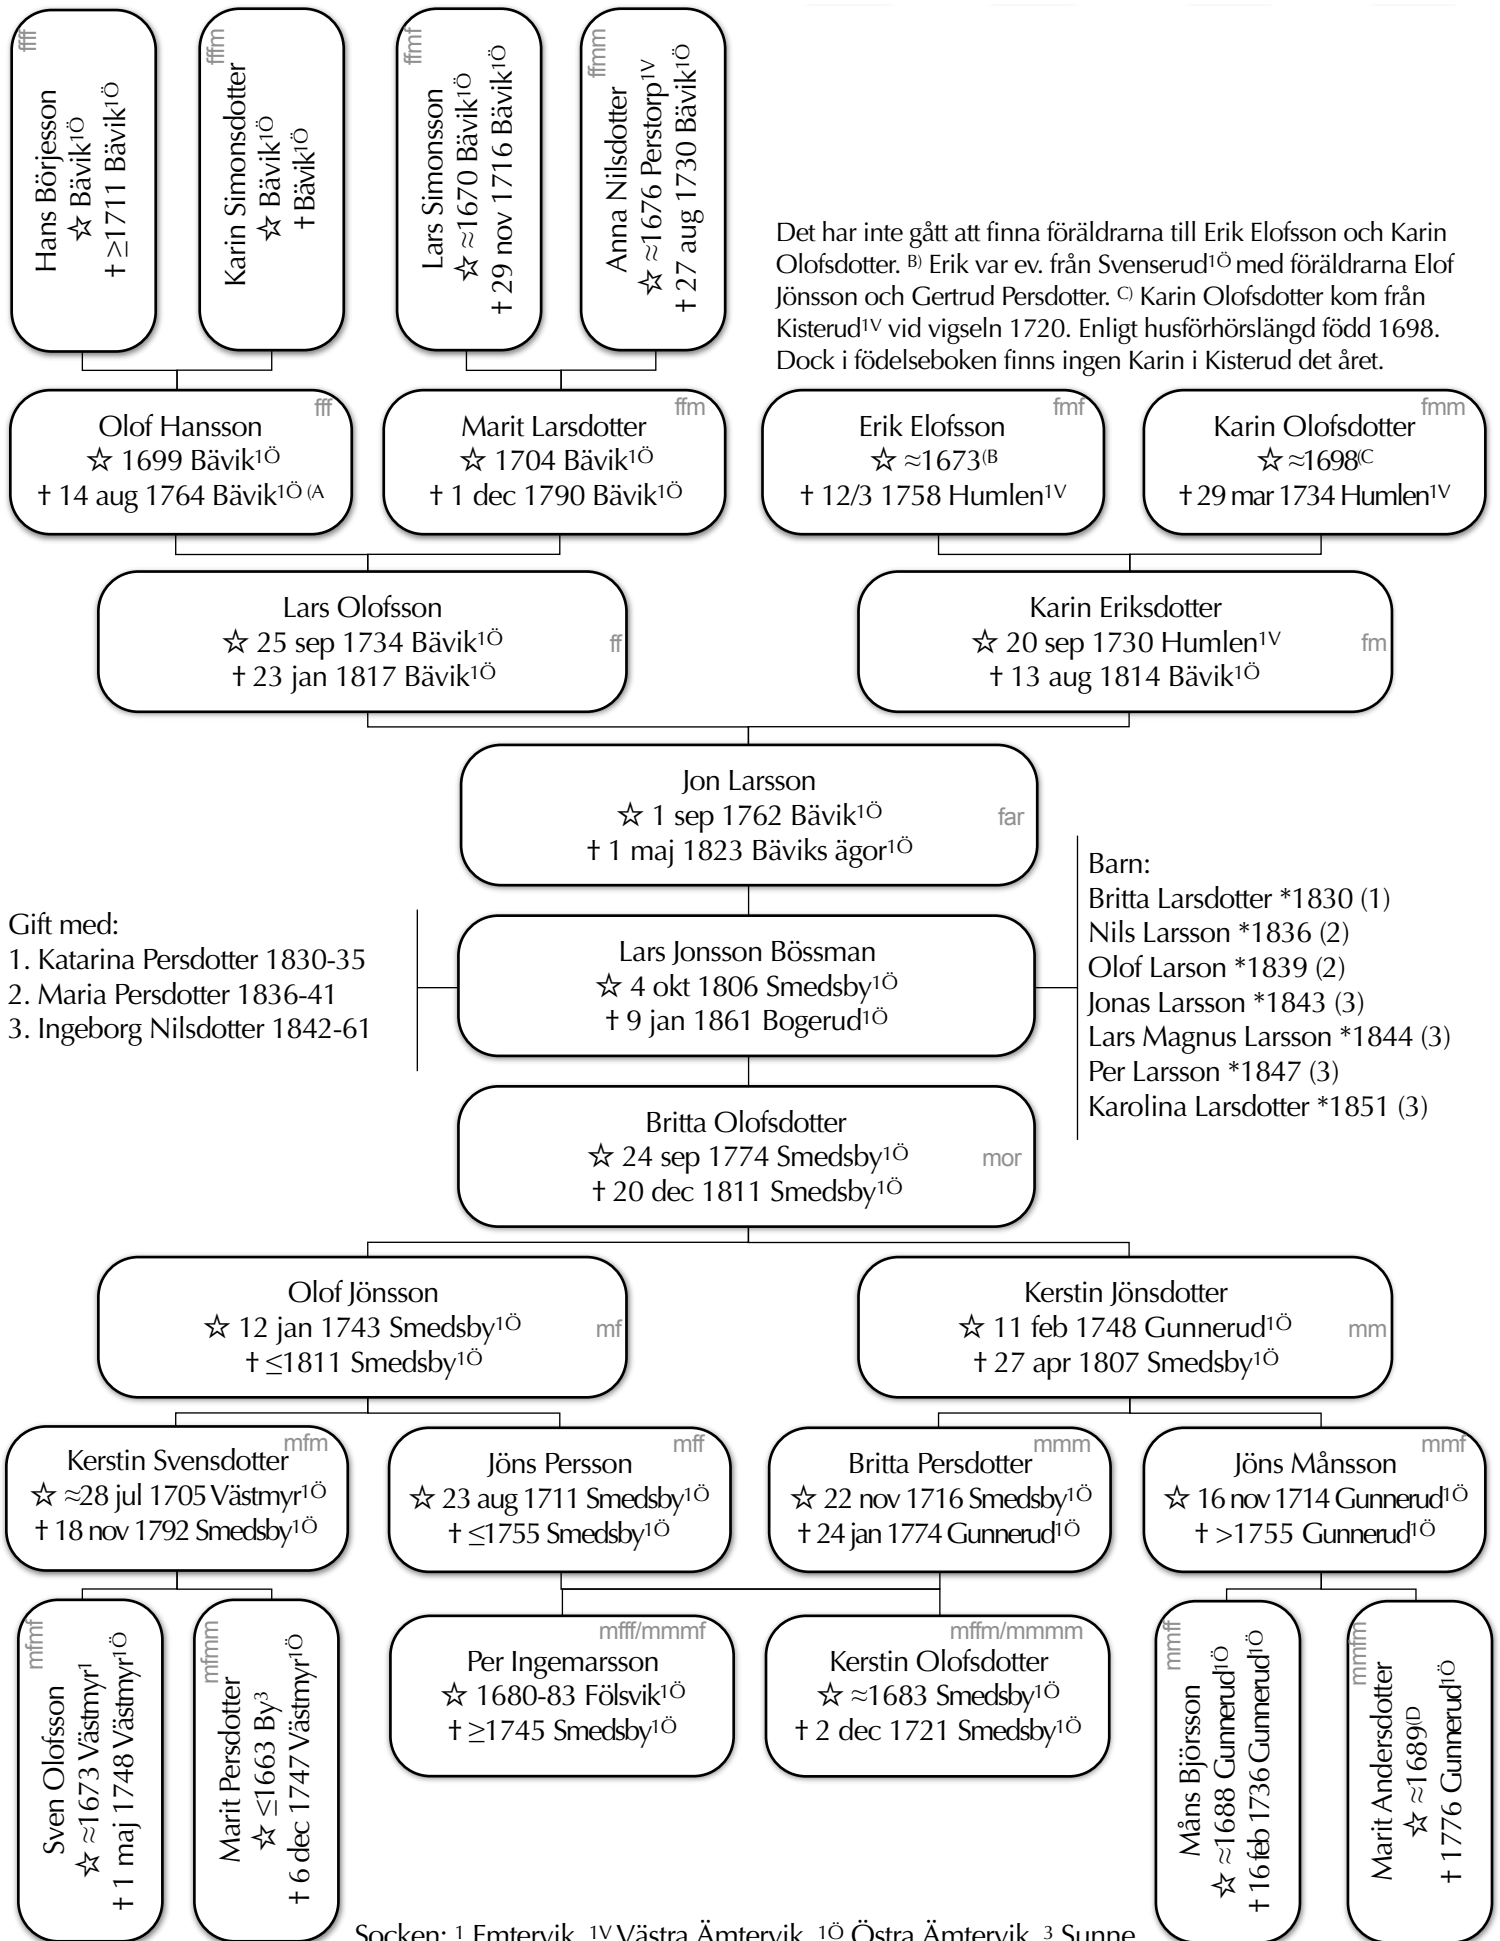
fff
Hans Börjesson
☆ Bävik$^{1Ö}$
† ≥1711 Bävik$^{1Ö}$

ffm
Karin Simonsdotter
☆ Bävik$^{1Ö}$
† Bävik$^{1Ö}$

fmf
Lars Simonsson
☆ ≈1670 Bävik$^{1Ö}$
† 29 nov 1716 Bävik$^{1Ö}$

fmm
Anna Nilsdotter
☆ ≈1676 Perstorp$^{1V}$
† 27 aug 1730 Bävik$^{1Ö}$

Det har inte gått att finna föräldrarna till Erik Elofsson och Karin Olofsdotter. $^{B)}$ Erik var ev. från Svenserud$^{1Ö}$ med föräldrarna Elof Jönsson och Gertrud Persdotter. $^{C)}$ Karin Olofsdotter kom från Kisterud$^{1V}$ vid vigseln 1720. Enligt husförhörslängd född 1698. Dock i födelseboken finns ingen Karin i Kisterud det året.

fff
Olof Hansson
☆ 1699 Bävik$^{1Ö}$
† 14 aug 1764 Bävik$^{1Ö (A}$

ffm
Marit Larsdotter
☆ 1704 Bävik$^{1Ö}$
† 1 dec 1790 Bävik$^{1Ö}$

fmf
Erik Elofsson
☆ ≈1673$^{(B}$
† 12/3 1758 Humlen$^{1V}$

fmm
Karin Olofsdotter
☆ ≈1698$^{(C}$
† 29 mar 1734 Humlen$^{1V}$

Lars Olofsson
☆ 25 sep 1734 Bävik$^{1Ö}$
† 23 jan 1817 Bävik$^{1Ö}$
ff

Karin Eriksdotter
☆ 20 sep 1730 Humlen$^{1V}$
† 13 aug 1814 Bävik$^{1Ö}$
fm

Jon Larsson
☆ 1 sep 1762 Bävik$^{1Ö}$
† 1 maj 1823 Bäviks ägor$^{1Ö}$
far

Barn:
Britta Larsdotter *1830 (1)
Nils Larsson *1836 (2)
Olof Larson *1839 (2)
Jonas Larsson *1843 (3)
Lars Magnus Larsson *1844 (3)
Per Larsson *1847 (3)
Karolina Larsdotter *1851 (3)

Gift med:
1. Katarina Persdotter 1830-35
2. Maria Persdotter 1836-41
3. Ingeborg Nilsdotter 1842-61

Lars Jonsson Bössman
☆ 4 okt 1806 Smedsby$^{1Ö}$
† 9 jan 1861 Bogerud$^{1Ö}$

Britta Olofsdotter
☆ 24 sep 1774 Smedsby$^{1Ö}$
† 20 dec 1811 Smedsby$^{1Ö}$
mor

Olof Jönsson
☆ 12 jan 1743 Smedsby$^{1Ö}$
† ≤1811 Smedsby$^{1Ö}$
mf

Kerstin Jönsdotter
☆ 11 feb 1748 Gunnerud$^{1Ö}$
† 27 apr 1807 Smedsby$^{1Ö}$
mm

mfm
Kerstin Svensdotter
☆ ≈28 jul 1705 Västmyr$^{1Ö}$
† 18 nov 1792 Smedsby$^{1Ö}$

mff
Jöns Persson
☆ 23 aug 1711 Smedsby$^{1Ö}$
† ≤1755 Smedsby$^{1Ö}$

mmm
Britta Persdotter
☆ 22 nov 1716 Smedsby$^{1Ö}$
† 24 jan 1774 Gunnerud$^{1Ö}$

mmf
Jöns Månsson
☆ 16 nov 1714 Gunnerud$^{1Ö}$
† >1755 Gunnerud$^{1Ö}$

mfmf
Sven Olofsson
☆ ≈1673 Västmyr$^{1}$
† 1 maj 1748 Västmyr$^{1Ö}$

mfmm
Marit Persdotter
☆ ≤1663 By$^{3}$
† 6 dec 1747 Västmyr$^{1Ö}$

mfff/mmmf
Per Ingemarsson
☆ 1680-83 Fölsvik$^{1Ö}$
† ≥1745 Smedsby$^{1Ö}$

mffm/mmmm
Kerstin Olofsdotter
☆ ≈1683 Smedsby$^{1Ö}$
† 2 dec 1721 Smedsby$^{1Ö}$

mmff
Måns Björsson
☆ ≈1688 Gunnerud$^{1Ö}$
† 16 feb 1736 Gunnerud$^{1Ö}$

mmfm
Marit Andersdotter
☆ ≈1689$^{(D}$
† 1776 Gunnerud$^{1Ö}$

Socken: $^{1}$ Emtervik, $^{1V}$ Västra Ämtervik, $^{1Ö}$ Östra Ämtervik, $^{3}$ Sunne